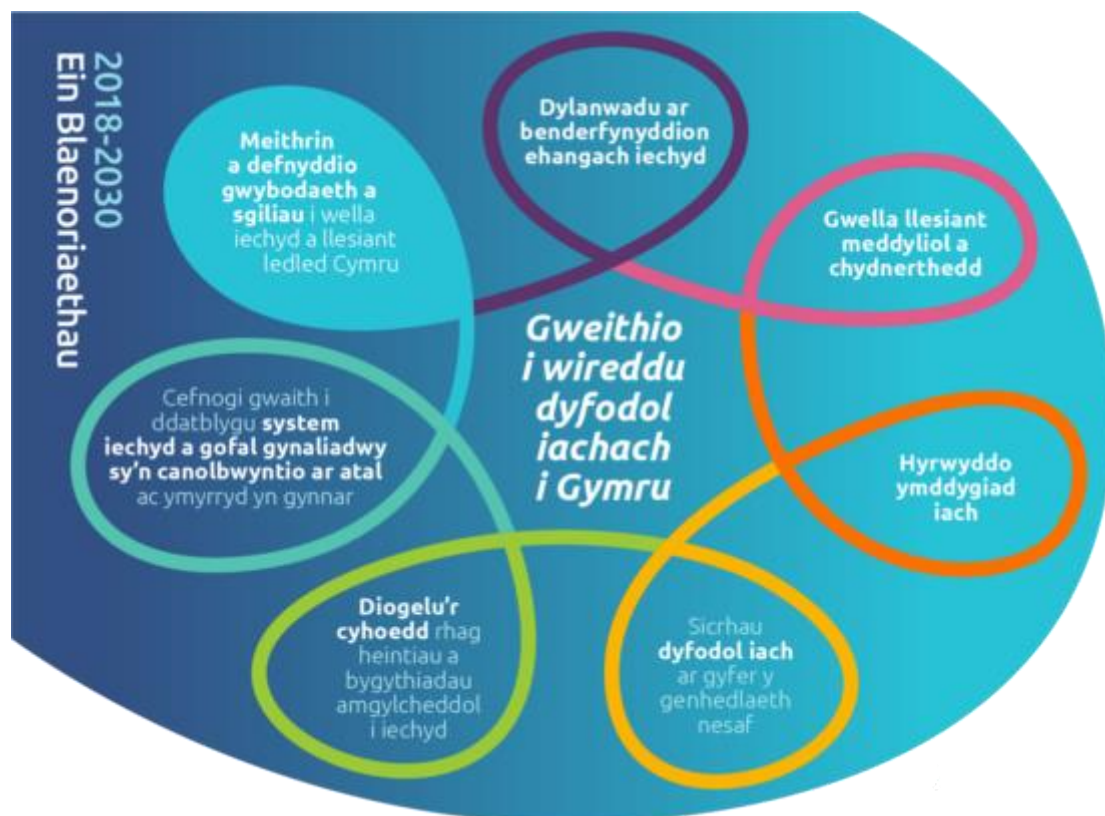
2018-2030
Ein Blaenoriaethau

Meithrin a defnyddio gwybodaeth a sgiliau i wella iechyd a llesiant ledled Cymru

Dylanwadu ar benderfynyddion ehangach iechyd

Gwella llesiant meddyliol a chydnerthedd

Gweithio i wireddu dyfodol iachach i Gymru

Cefnogi gwaith i ddatblygu system iechyd a gofal gynaliadwy sy'n canolbwyntio ar atal ac ymyrryd yn gynnar

Hyrwyddo ymddygiad iach

Diogelu'r cyhoedd rhag heintiau a bygythiadau amgylcheddol i iechyd

Sicrhau dyfodol iach ar gyfer y genhedlaeth nesaf